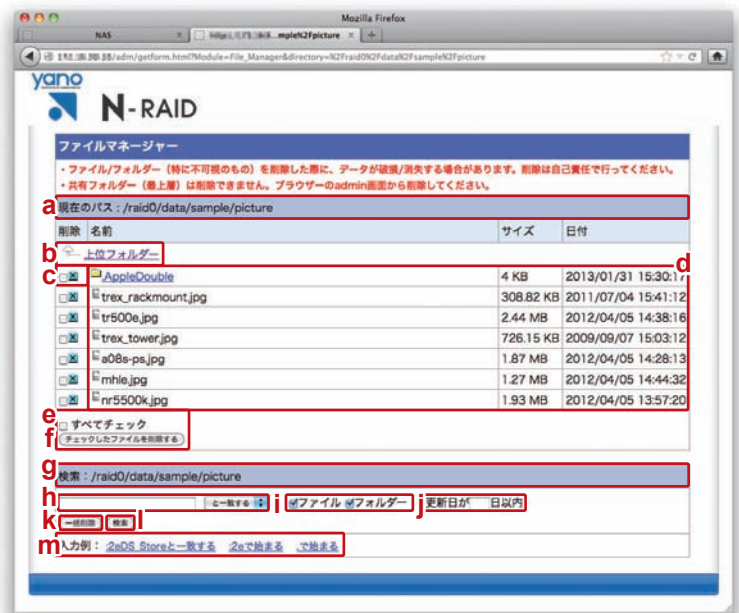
Mozilla Firefox

NAS

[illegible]mple%2Fpicture

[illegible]/adm/getform.html?Module=File_Manager&directory=%2Fraid0%2Fdata%2Fsample%2Fpicture

yano

N-RAID

ファイルマネージャー

・ファイル/フォルダー（特に不可視のもの）を削除した際に、データが破損/消失する場合があります。削除は自己責任で行ってください。
・共有フォルダー（最上層）は削除できません。ブラウザーのadmin画面から削除してください。

a 現在のパス：/raid0/data/sample/picture

| 削除 | 名前 | サイズ | 日付 |
|---|---|---|---|
| | 上位フォルダー | | |
| | .AppleDouble | 4 KB | 2013/01/31 15:30:17 |
| | trex_rackmount.jpg | 308.82 KB | 2011/07/04 15:41:12 |
| | tr500e.jpg | 2.44 MB | 2012/04/05 14:38:16 |
| | trex_tower.jpg | 726.15 KB | 2009/09/07 15:03:12 |
| | a08s-ps.jpg | 1.87 MB | 2012/04/05 14:28:13 |
| | mhle.jpg | 1.27 MB | 2012/04/05 14:44:32 |
| | nr5500k.jpg | 1.93 MB | 2012/04/05 13:57:20 |

b c d

e すべてチェック
f チェックしたファイルを削除する

g 検索：/raid0/data/sample/picture

h と一致する i ファイル フォルダー j 更新日が 日以内

k 一括削除 検索 l

m 入力例： .?eDS Storeと一致する .?eで始まる で始まる